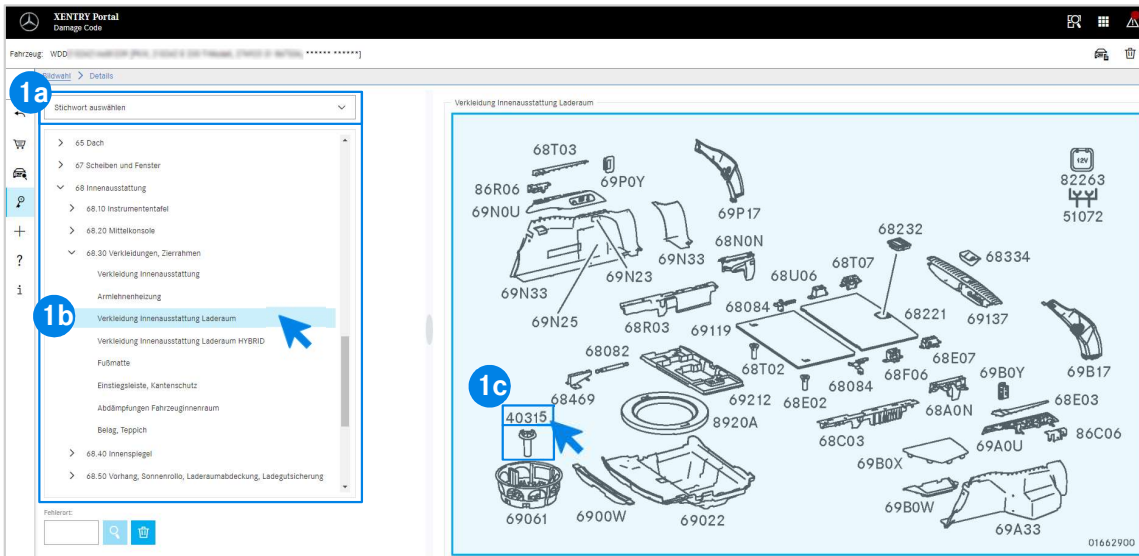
XENTRY Portal
Damage Code

Fahrzeug: WDD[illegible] ****** ******]

Bildwahl > Details

1a

Stichwort auswählen

> 65 Dach
> 67 Scheiben und Fenster
68 Innenausstattung
> 68.10 Instrumententafel
> 68.20 Mittelkonsole
68.30 Verkleidungen, Zierrahmen
Verkleidung Innenausstattung
Armlehnenheizung
Verkleidung Innenausstattung Laderaum
Verkleidung Innenausstattung Laderaum HYBRID
Fußmatte
Einstiegsleiste, Kantenschutz
Abdämpfungen Fahrzeuginnenraum
Belag, Teppich
> 68.40 Innenspiegel
> 68.50 Vorhang, Sonnenrollo, Laderaumabdeckung, Ladegutsicherung

1b

Fehlerort:

?
i

Verkleidung Innenausstattung Laderaum

68T03
86R06
69P0Y
69N0U
69P17
12V
82263
51072
68232
68N0N
69N33
68T07
68334
68U06
69N23
69N33
68084
68221
69137
69N25
68R03
69119
68082
68T02
68E07
69B0Y
69B17
1c
68469
69212
68E02
68084
68F06
68A0N
68E03
40315
8920A
68C03
86C06
69B0X
69A0U
69B0W
69061
6900W
69022
69A33
01662900